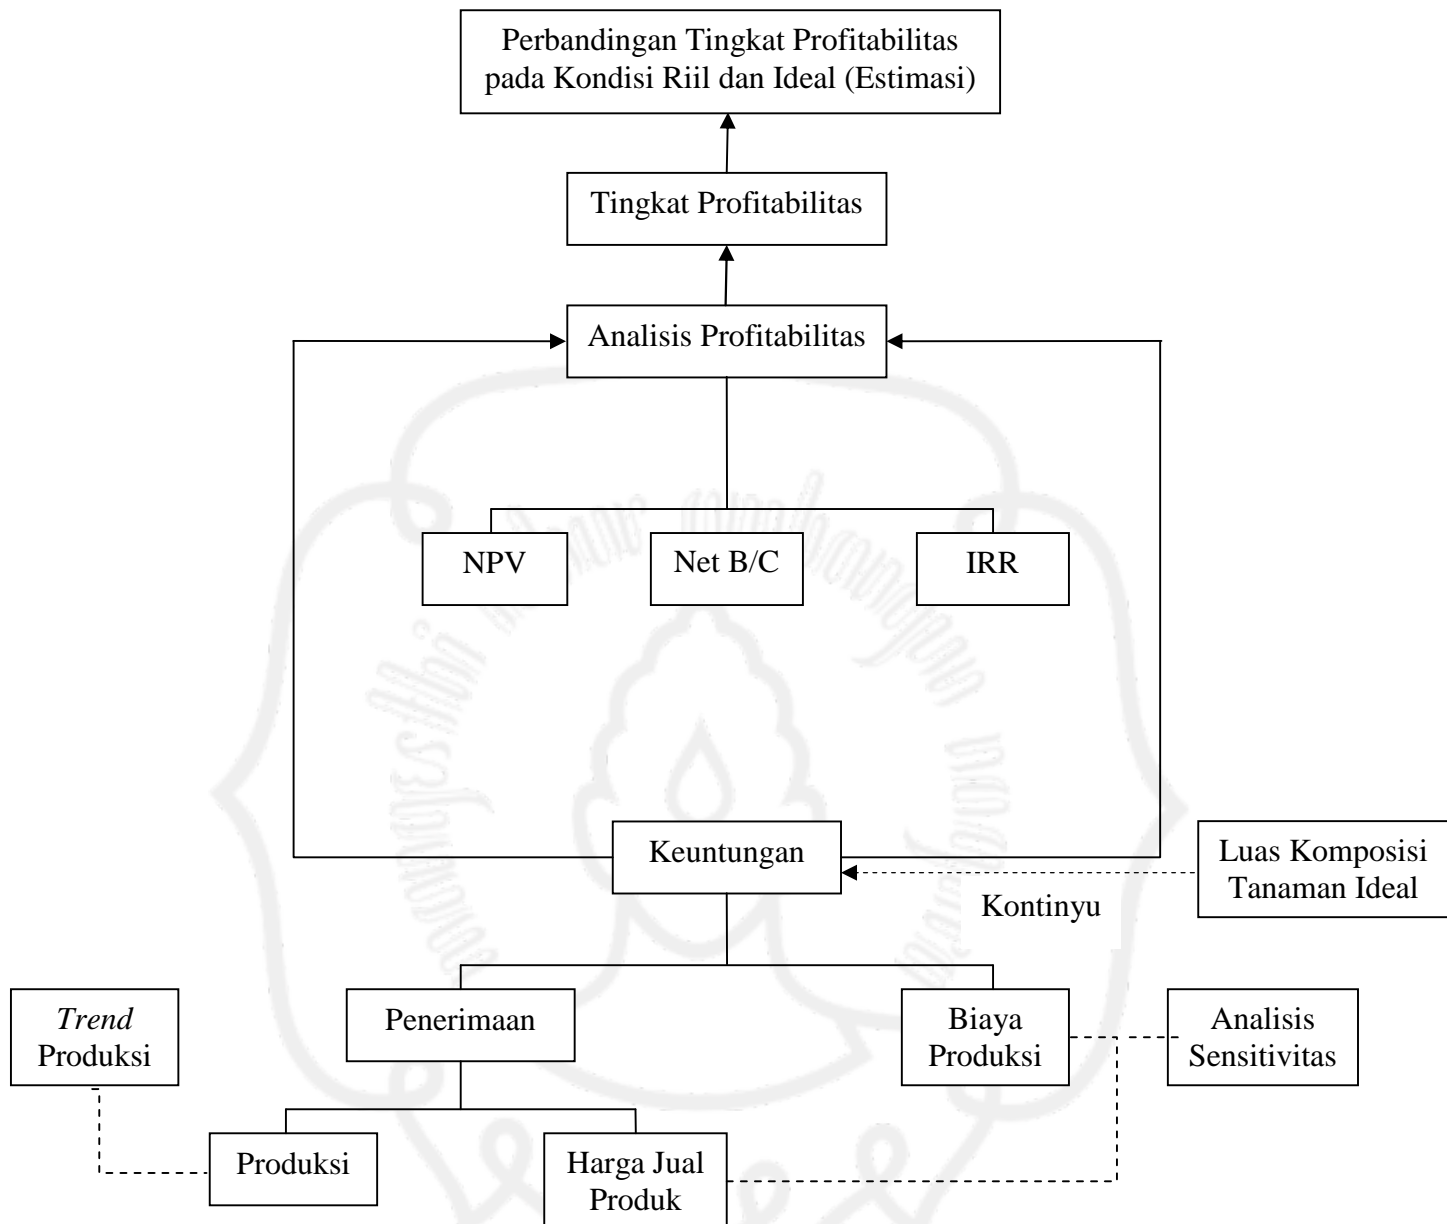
Perbandingan Tingkat Profitabilitas pada Kondisi Riil dan Ideal (Estimasi)

Tingkat Profitabilitas

Analisis Profitabilitas

NPV

Net B/C

IRR

Keuntungan

Luas Komposisi Tanaman Ideal

Kontinyu

*Trend* Produksi

Penerimaan

Biaya Produksi

Analisis Sensitivitas

Produksi

Harga Jual Produk